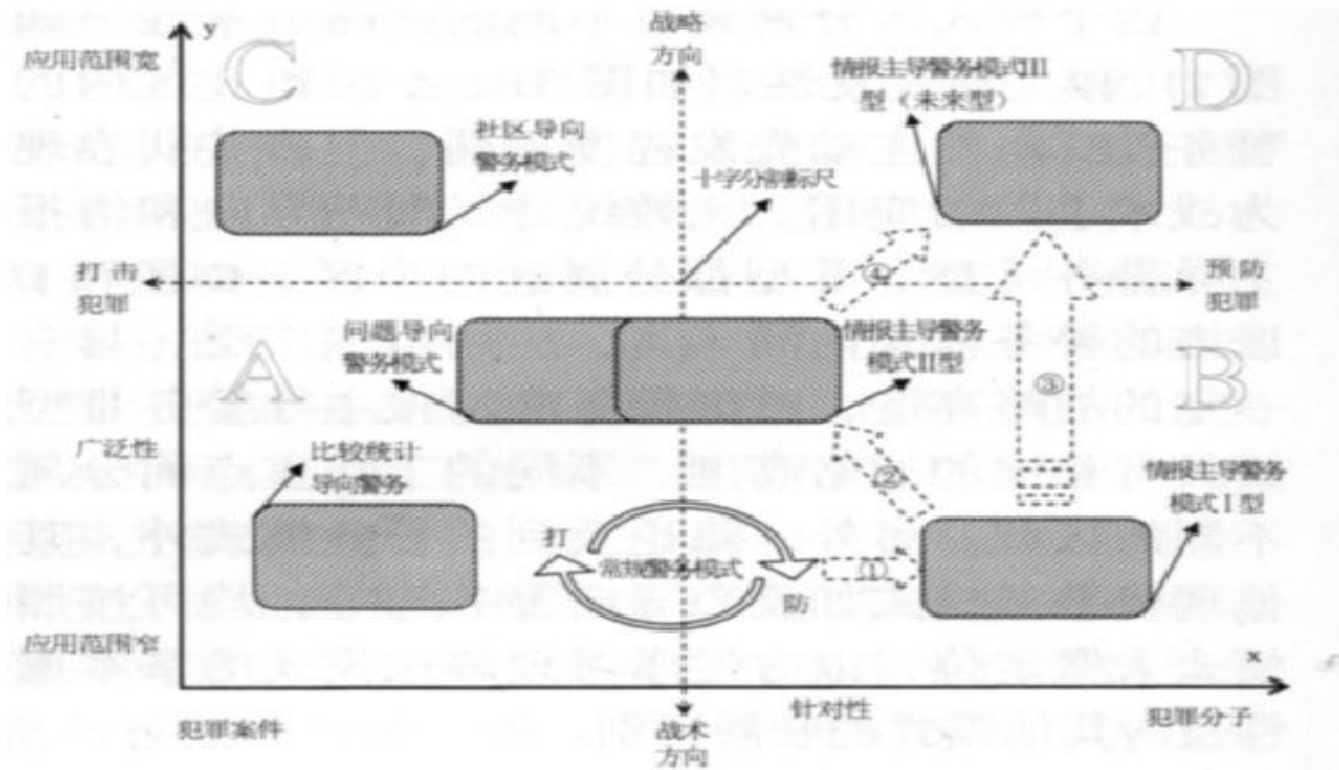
y

应用范围宽

C

战略方向

情报主导警务模式III型（未来型）

D

社区导向警务模式

十字分割标尺

打击犯罪

④

预防犯罪

问题导向警务模式

情报主导警务模式II型

A

③

B

广泛性

比较统计导向警务

②

情报主导警务模式I型

打

常规警务模式

①

防

应用范围窄

x

犯罪案件

战术方向

针对性

犯罪分子